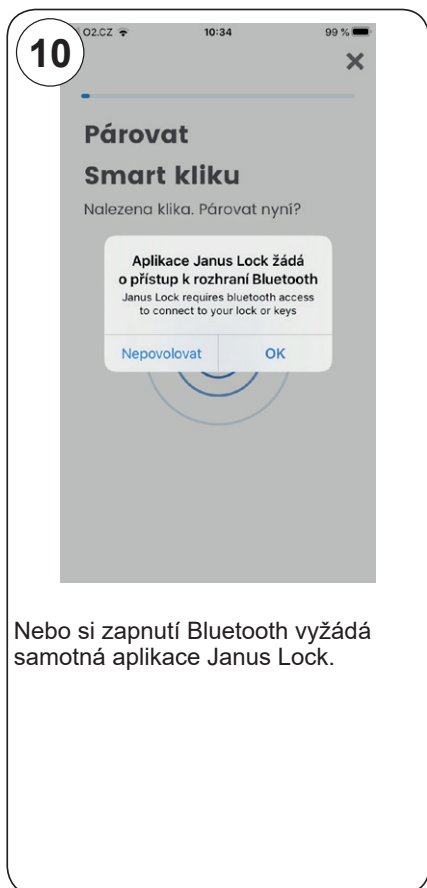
10

O2.CZ 10:34 99 %

×

Párovat
Smart kliku

Nalezena klika. Párovat nyní?

Aplikace Janus Lock žádá o přístup k rozhraní Bluetooth
Janus Lock requires bluetooth access to connect to your lock or keys

Nepovolovat OK

Nebo si zapnutí Bluetooth vyžádá samotná aplikace Janus Lock.